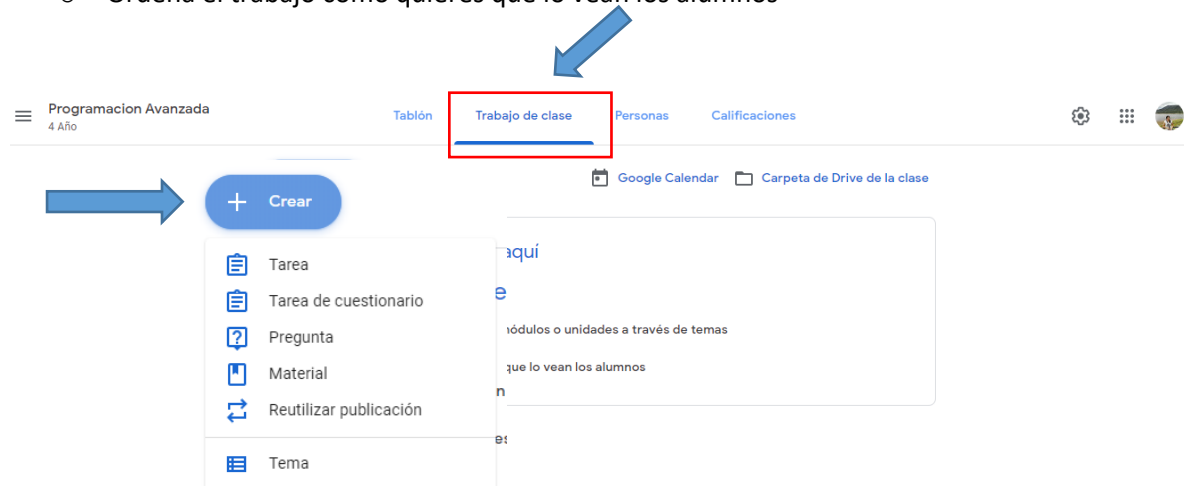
Programacion Avanzada
4 Año

Tablón Trabajo de clase Personas Calificaciones

Google Calendar Carpeta de Drive de la clase

Crear

Tarea
Tarea de cuestionario
Pregunta
Material
Reutilizar publicación
Tema

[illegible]aquí
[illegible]e
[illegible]ódulos o unidades a través de temas
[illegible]que lo vean los alumnos
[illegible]n
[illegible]es